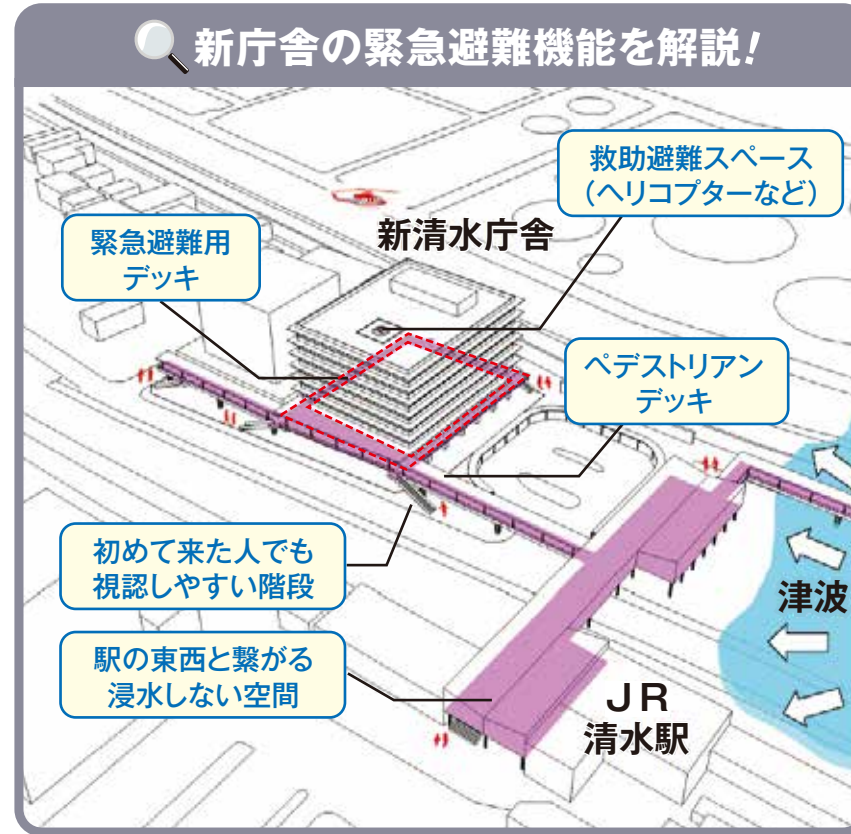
新庁舎の緊急避難機能を解説!

救助避難スペース
(ヘリコプターなど)

緊急避難用
デッキ

新清水庁舎

ペデストリアン
デッキ

初めて来た人でも
視認しやすい階段

津波

駅の東西と繋がる
浸水しない空間

JR
清水駅